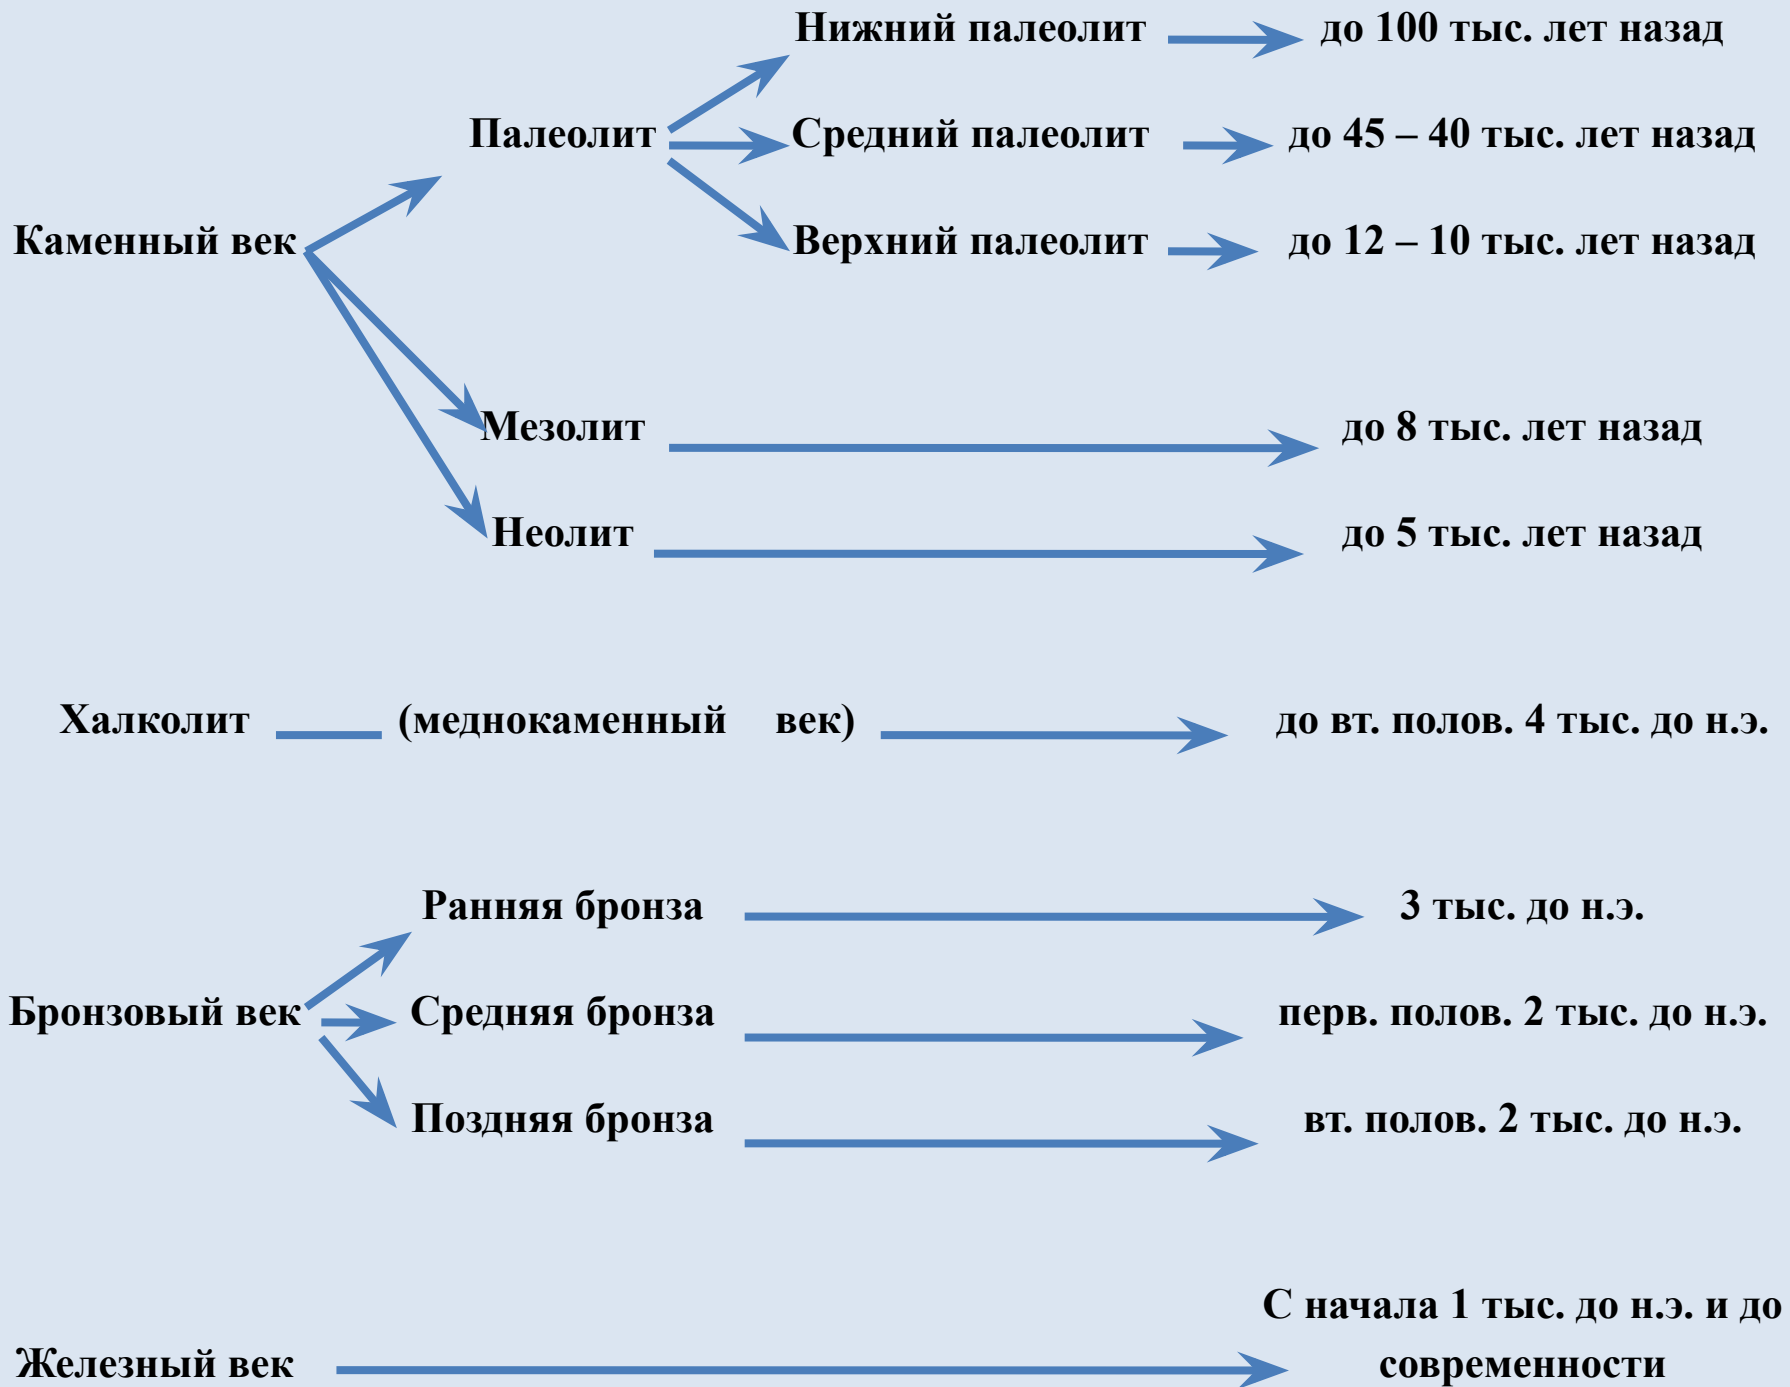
Нижний палеолит до 100 тыс. лет назад

Палеолит

Средний палеолит до 45 – 40 тыс. лет назад

Каменный век

Верхний палеолит до 12 – 10 тыс. лет назад

Мезолит до 8 тыс. лет назад

Неолит до 5 тыс. лет назад

Халколит (меднокаменный век) до вт. полов. 4 тыс. до н.э.

Ранняя бронза 3 тыс. до н.э.

Бронзовый век

Средняя бронза перв. полов. 2 тыс. до н.э.

Поздняя бронза вт. полов. 2 тыс. до н.э.

Железный век С начала 1 тыс. до н.э. и до современности